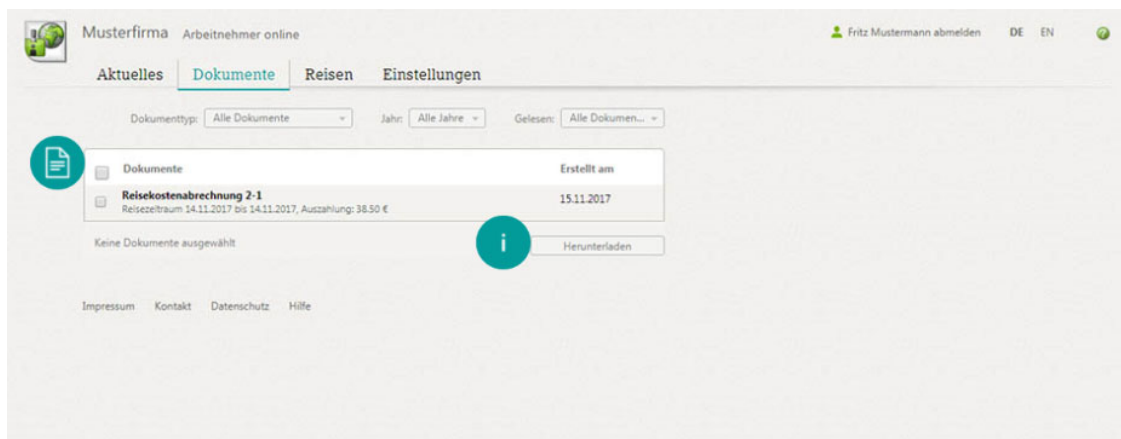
Musterfirma Arbeitnehmer online

Fritz Mustermann abmelden DE EN

Aktuelles Dokumente Reisen Einstellungen

Dokumenttyp: Alle Dokumente Jahr: Alle Jahre Gelesen: Alle Dokumen...

| Dokumente | Erstellt am |
|---|---|
| Reisekostenabrechnung 2-1 Reisezeitraum 14.11.2017 bis 14.11.2017, Auszahlung: 38.50 € | 15.11.2017 |

Keine Dokumente ausgewählt

i

Herunterladen

Impressum Kontakt Datenschutz Hilfe